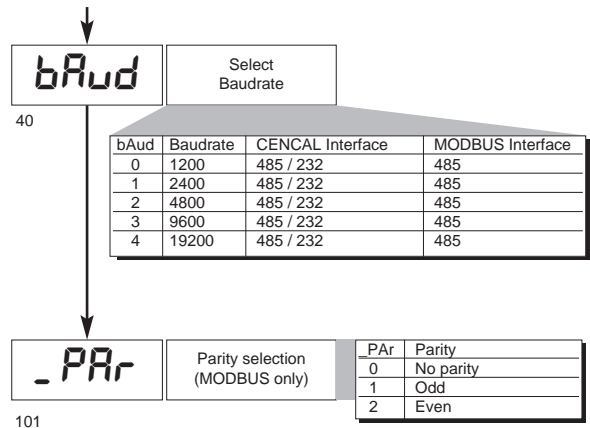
bAud

Select Baudrate

40

| bAud | Baudrate | CENCAL Interface | MODBUS Interface |
|---|---|---|---|
| 0 | 1200 | 485 / 232 | 485 |
| 1 | 2400 | 485 / 232 | 485 |
| 2 | 4800 | 485 / 232 | 485 |
| 3 | 9600 | 485 / 232 | 485 |
| 4 | 19200 | 485 / 232 | 485 |

_PAr

Parity selection (MODBUS only)

| _PAr | Parity |
|---|---|
| 0 | No parity |
| 1 | Odd |
| 2 | Even |

101